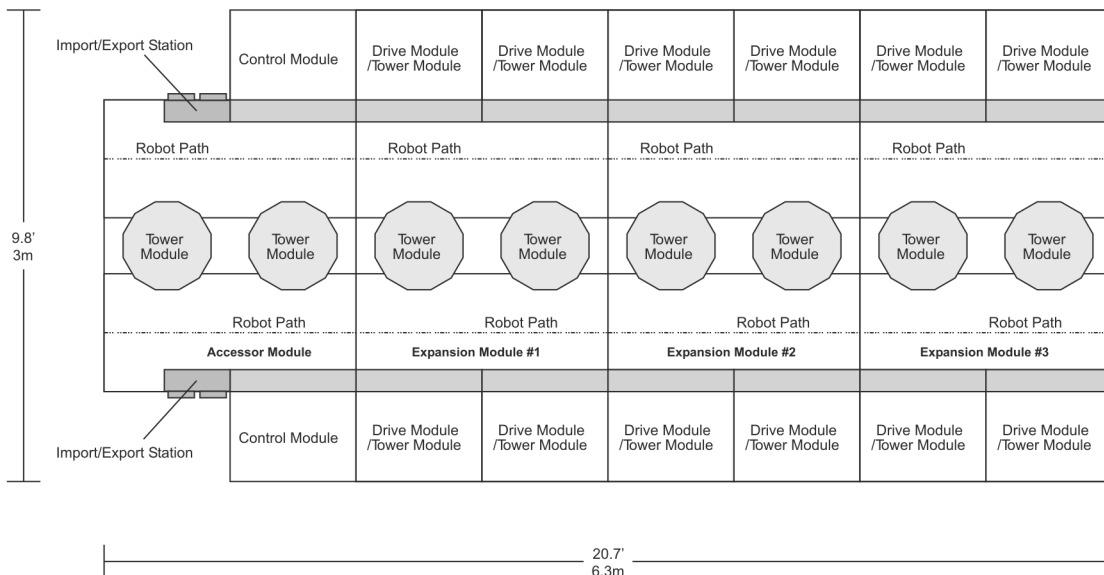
Import/Export Station

Control Module

Drive Module /Tower Module

Drive Module /Tower Module

Drive Module /Tower Module

Drive Module /Tower Module

Drive Module /Tower Module

Drive Module /Tower Module

Robot Path

Robot Path

Robot Path

Robot Path

9.8'
3m

Tower Module

Tower Module

Tower Module

Tower Module

Tower Module

Tower Module

Tower Module

Tower Module

Robot Path

Robot Path

Robot Path

Robot Path

Accessor Module

Expansion Module #1

Expansion Module #2

Expansion Module #3

Import/Export Station

Control Module

Drive Module /Tower Module

Drive Module /Tower Module

Drive Module /Tower Module

Drive Module /Tower Module

Drive Module /Tower Module

Drive Module /Tower Module

20.7'
6.3m